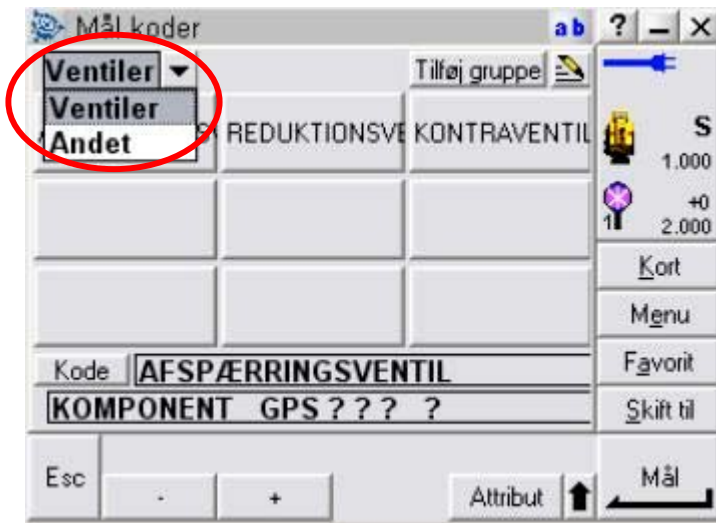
Mål koder

a b ? – ×

Ventiler

Ventiler
Andet

Tilføj gruppe

REDUKTIONSVE KONTRAVENTIL

S
1.000

+0
1
2.000

Kort

Menu

Favorit

Skift til

Kode AFSPÆRRINGSVENTIL

KOMPONENT GPS ? ? ? ?

Esc

-

+

Attribut

Mål